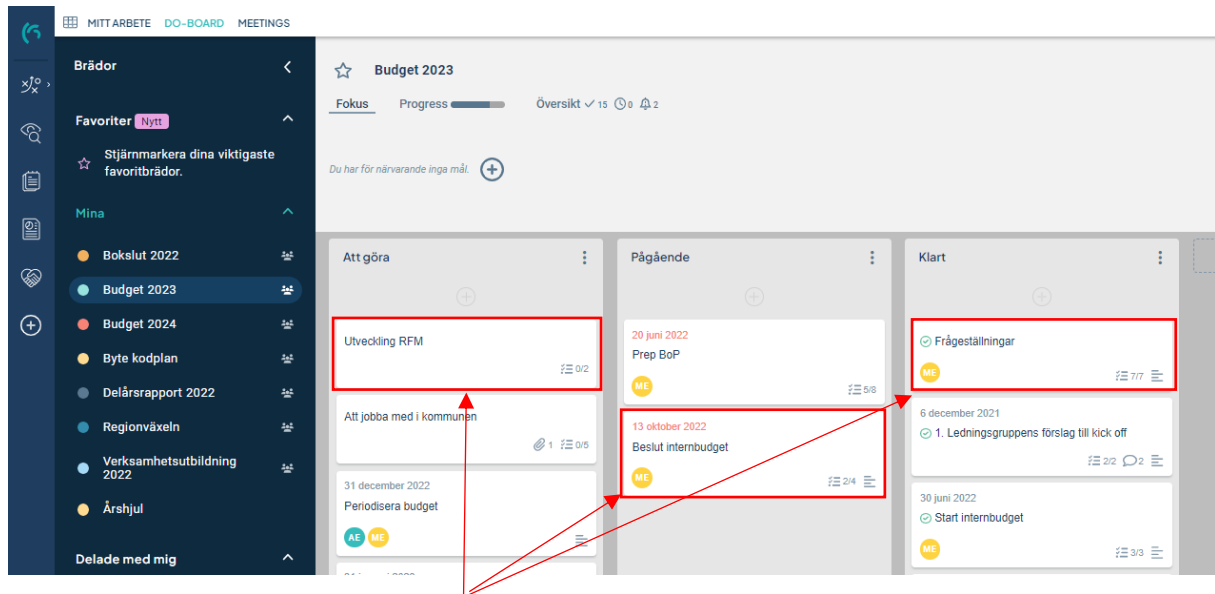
MITT ARBETE DO-BOARD MEETINGS

Brädor

Favoriter Nytt

Stjärnmarkera dina viktigaste favoritbrädor.

Mina

Bokslut 2022

Budget 2023

Budget 2024

Byte kodplan

Delårsrapport 2022

Regionväxeln

Verksamhetsutbildning 2022

Årshjul

Delade med mig

Budget 2023

Fokus Progress Översikt 15 0 2

Du har för närvarande inga mål.

Att göra

Utveckling RFM
0/2

Att jobba med i kommunen
1 0/5

31 december 2022
Periodisera budget
AE ME

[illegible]

Pågående

20 juni 2022
Prep BoP
ME
5/8

13 oktober 2022
Beslut internbudget
ME
2/4

Klart

Frågeställningar
ME
7/7

6 december 2021
1. Ledningsgruppens förslag till kick off
2/2 2

30 juni 2022
Start internbudget
ME
3/3